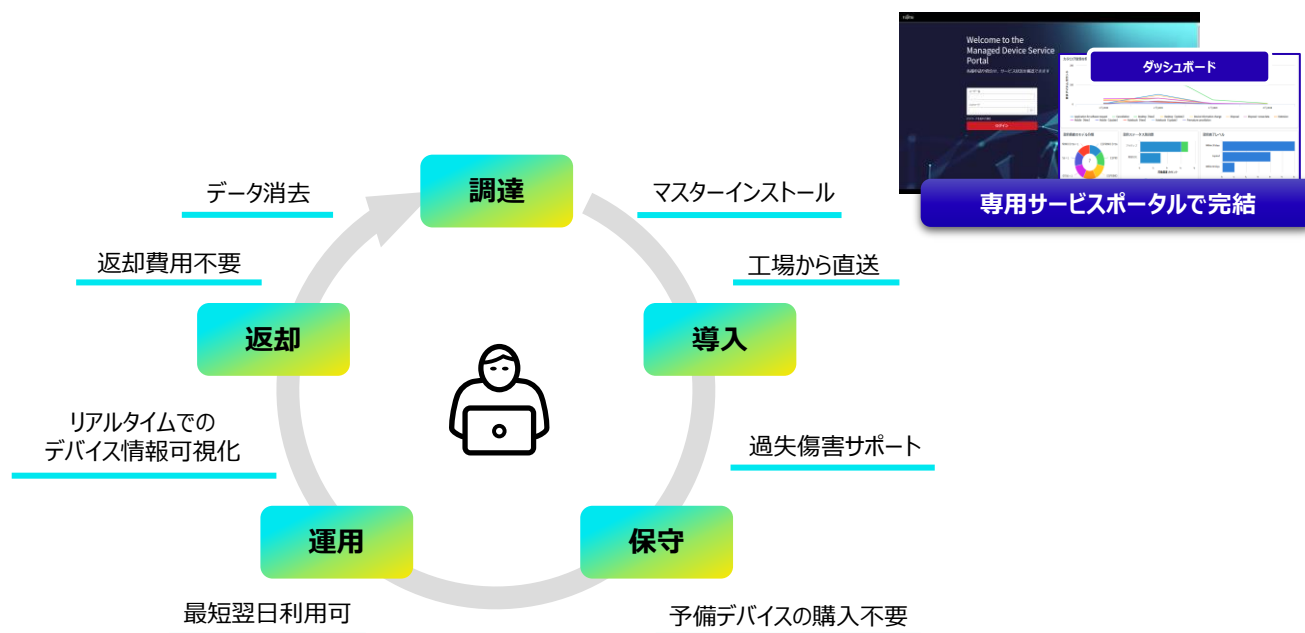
Welcome to the Managed Device Service Portal

ダッシュボード

専用サービスポータルで完結

データ消去

調達

マスターインストール

工場から直送

返却費用不要

返却

導入

リアルタイムでの
デバイス情報可視化

過失傷害サポート

運用

保守

最短翌日利用可

予備デバイスの購入不要